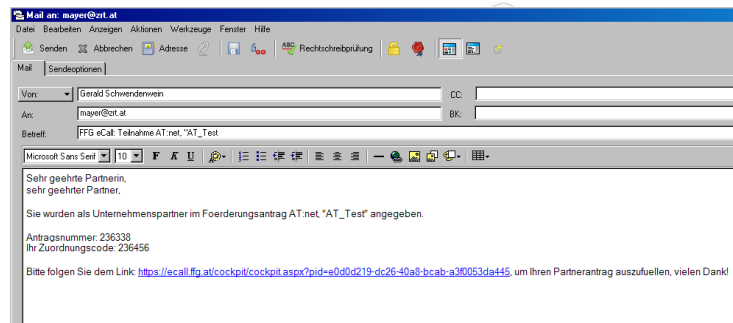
Mail an: mayer@zrt.at

Datei Bearbeiten Anzeigen Aktionen Werkzeuge Fenster Hilfe

Senden Abbrechen Adresse Rechtschreibprüfung

Mail Sendeoptionen

Von: Gerald Schwendenwein CC:

An: mayer@zrt.at BK:

Betreff: FFG eCall: Teilnahme AT:net, "AT_Test

Microsoft Sans Serif 10 F K U

Sehr geehrte Partnerin,
sehr geehrter Partner,

Sie wurden als Unternehmenspartner im Foerderungsantrag AT:net, "AT_Test" angegeben.

Antragsnummer: 236338
Ihr Zuordnungscode: 236456

Bitte folgen Sie dem Link: https://ecall.ffg.at/cockpit/cockpit.aspx?pid=e0d0d219-dc26-40a8-bcab-a3f0053da445, um Ihren Partnerantrag auszufuellen, vielen Dank!